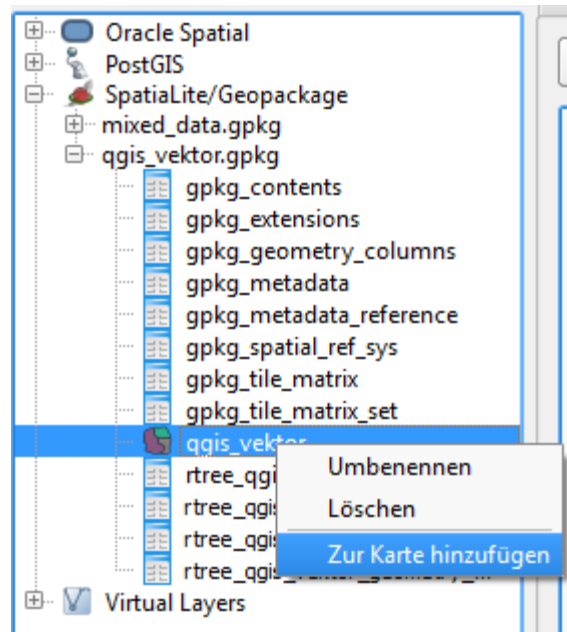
Oracle Spatial
PostGIS
SpatiaLite/Geopackage
mixed_data.gpkg
qgis_vektor.gpkg
gpkg_contents
gpkg_extensions
gpkg_geometry_columns
gpkg_metadata
gpkg_metadata_reference
gpkg_spatial_ref_sys
gpkg_tile_matrix
gpkg_tile_matrix_set
qgis_vektor
rtree_qgi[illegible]
rtree_qgi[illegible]
rtree_qgi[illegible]
rtree_qgi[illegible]
Umbenennen
Löschen
Zur Karte hinzufügen
Virtual Layers